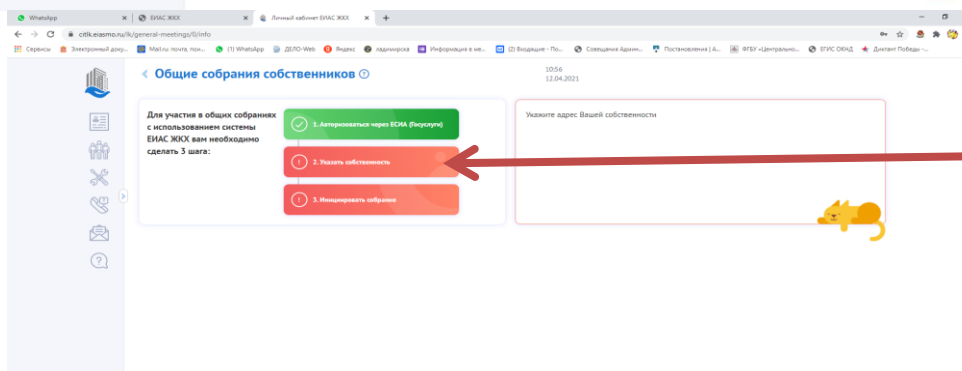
WhatsApp
ЕИАС ЖКХ
Личный кабинет ЕИАС ЖКХ
citlk.eiasmo.ru/lk/general-meetings/0/info
Сервисы Электронный доку... Mail.ru: почта, пои... (1) WhatsApp ДЕЛО-Web Яндекс ладимирска Информация в ме... (2) Входящие - По... Совещание Админ... Постановления | А... ФГБУ «Центрально... ЕГИС ОКНД Диктант Победы -...

Общие собрания собственников

10:56
12.04.2021

Для участия в общих собраниях с использованием системы ЕИАС ЖКХ вам необходимо сделать 3 шага:

1. Авторизоваться через ЕСИА (Госуслуги)
2. Указать собственность
3. Инициировать собрание

Укажите адрес Вашей собственности